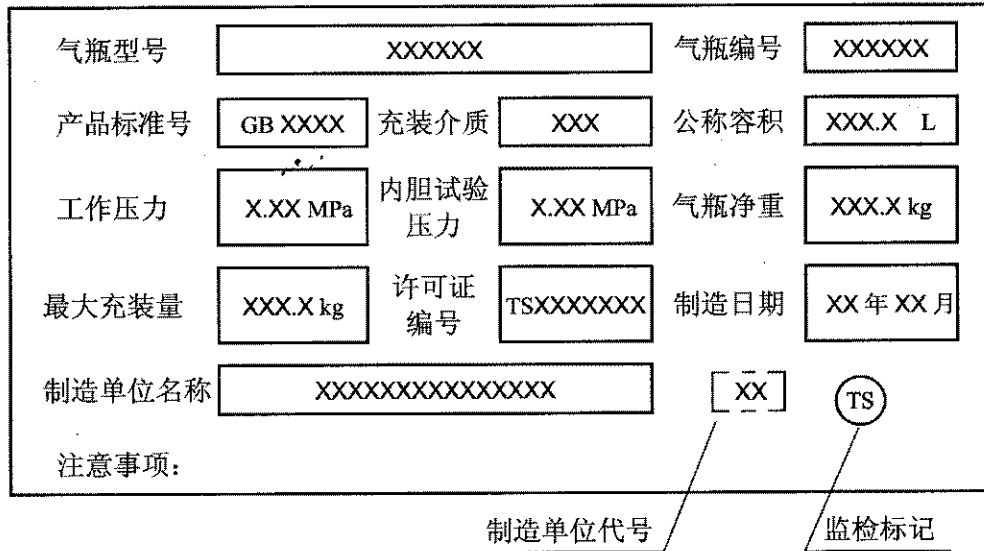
气瓶型号 XXXXXX 气瓶编号 XXXXXX

产品标准号 GB XXXX 充装介质 XXX 公称容积 XXX.X L

工作压力 X.XX MPa 内胆试验压力 X.XX MPa 气瓶净重 XXX.X kg

最大充装量 XXX.X kg 许可证编号 TSXXXXXXX 制造日期 XX 年 XX 月

制造单位名称 XXXXXXXXXXXXXXX XX TS

注意事项：

制造单位代号 监检标记